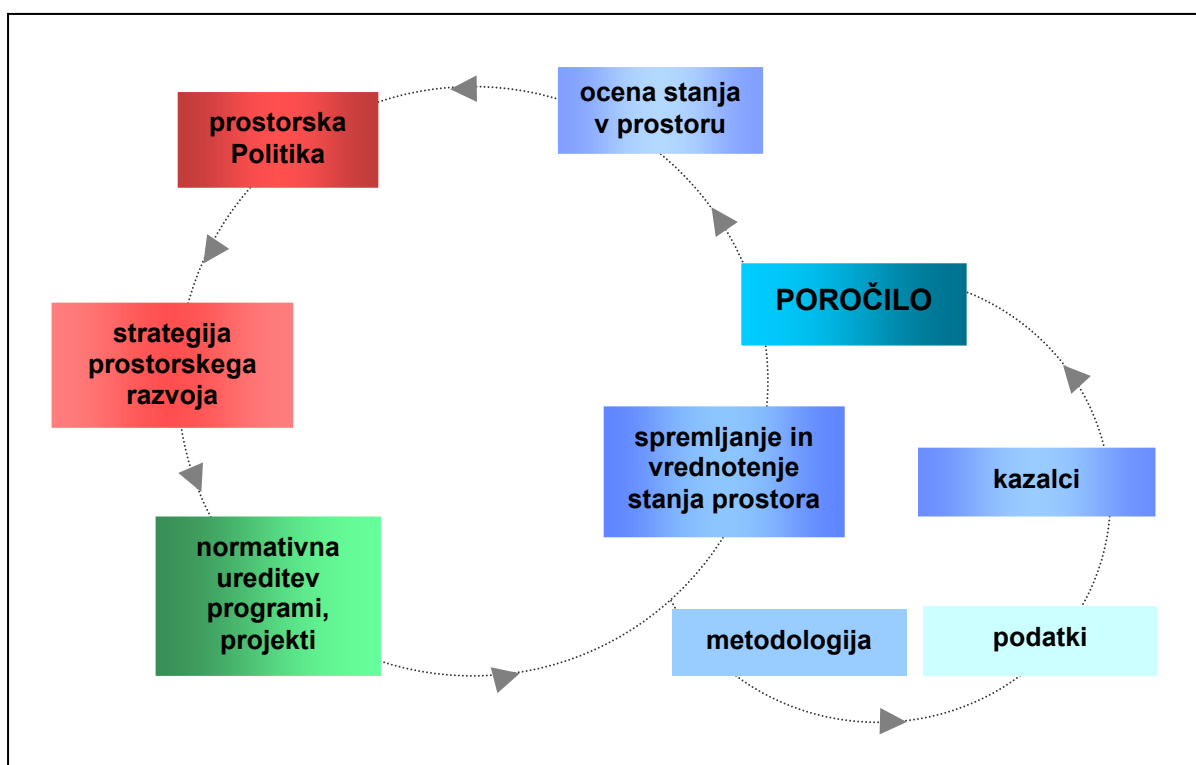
ocena stanja v prostoru

prostorska Politika

POROČILO

strategija prostorskega razvoja

spremljanje in vrednotenje stanja prostora

kazalci

normativna ureditev programi, projekti

metodologija

podatki